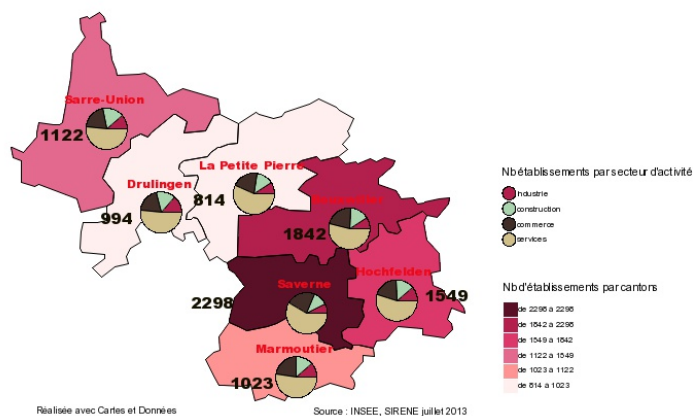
Sarre-Union
1122
Drulingen
994
La Petite Pierre
814
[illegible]
1842
Saverne
2298
Hochfelden
1549
Marmoutier
1023

Nb établissements par secteur d'activité
industrie
construction
commerce
services

Nb d'établissements par cantons
de 2298 à 2298
de 1842 à 2298
de 1549 à 1842
de 1122 à 1549
de 1023 à 1122
de 814 à 1023

Réalisée avec Cartes et Données
Source : INSEE, SIRENE juillet 2013